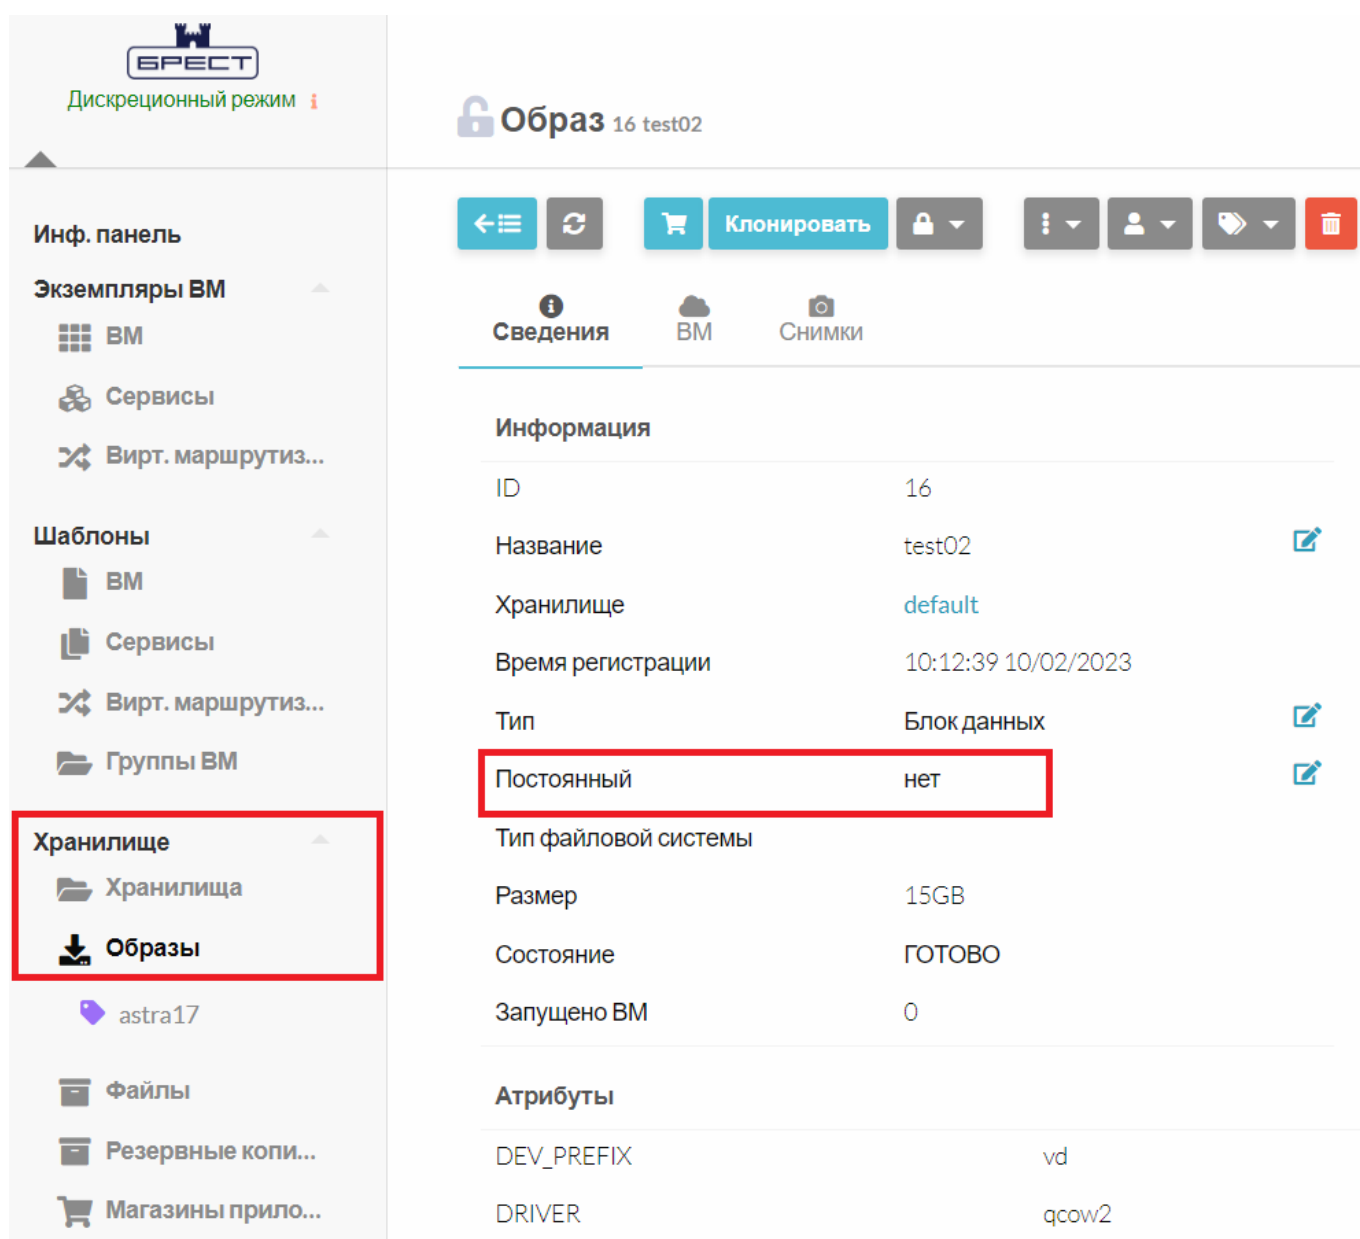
БРЕСТ
Дискреционный режим

Инф. панель
Экземпляры ВМ
ВМ
Сервисы
Вирт. маршрутиз...
Шаблоны
ВМ
Сервисы
Вирт. маршрутиз...
Группы ВМ
Хранилище
Хранилища
Образы
astra17
Файлы
Резервные копи...
Магазины прило...

Образ 16 test02

Клонировать

Сведения
ВМ
Снимки

Информация

| | |
|---|---|
| ID | 16 |
| Название | test02 |
| Хранилище | default |
| Время регистрации | 10:12:39 10/02/2023 |
| Тип | Блок данных |
| Постоянный | нет |
| Тип файловой системы | |
| Размер | 15GB |
| Состояние | ГОТОВО |
| Запущено ВМ | 0 |

Атрибуты

| | |
|---|---|
| DEV_PREFIX | vd |
| DRIVER | qcow2 |